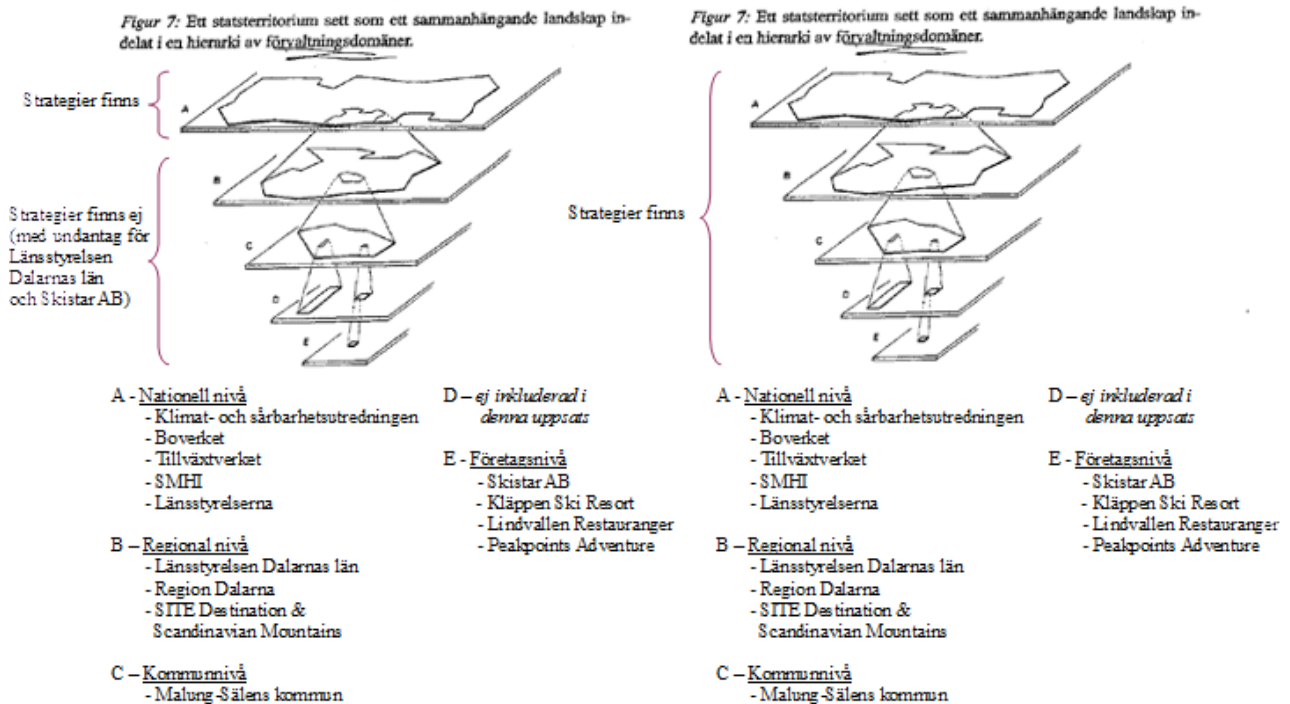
Figur 7: Ett statsterritorium sett som ett sammanhängande landskap indelat i en hierarki av förvaltningsdomäner.

Strategier finns

A

B

Strategier finns ej (med undantag för Länsstyrelsen Dalarnas län och Skistar AB)

C

D

E

A - Nationell nivå
- Klimat- och sårbarhetsutredningen
- Boverket
- Tillväxtverket
- SMHI
- Länsstyrelserna

B – Regional nivå
- Länsstyrelsen Dalarnas län
- Region Dalarna
- SITE Destination & Scandinavian Mountains

C – Kommunnivå
- Malung-Sälens kommun

D – ej inkluderad i denna uppsats

E - Företagsnivå
- Skistar AB
- Kläppen Ski Resort
- Lindvallen Restauranger
- Peakpoints Adventure

Figur 7: Ett statsterritorium sett som ett sammanhängande landskap indelat i en hierarki av förvaltningsdomäner.

A

B

Strategier finns

C

D

E

A - Nationell nivå
- Klimat- och sårbarhetsutredningen
- Boverket
- Tillväxtverket
- SMHI
- Länsstyrelserna

B – Regional nivå
- Länsstyrelsen Dalarnas län
- Region Dalarna
- SITE Destination & Scandinavian Mountains

C – Kommunnivå
- Malung-Sälens kommun

D – ej inkluderad i denna uppsats

E - Företagsnivå
- Skistar AB
- Kläppen Ski Resort
- Lindvallen Restauranger
- Peakpoints Adventure